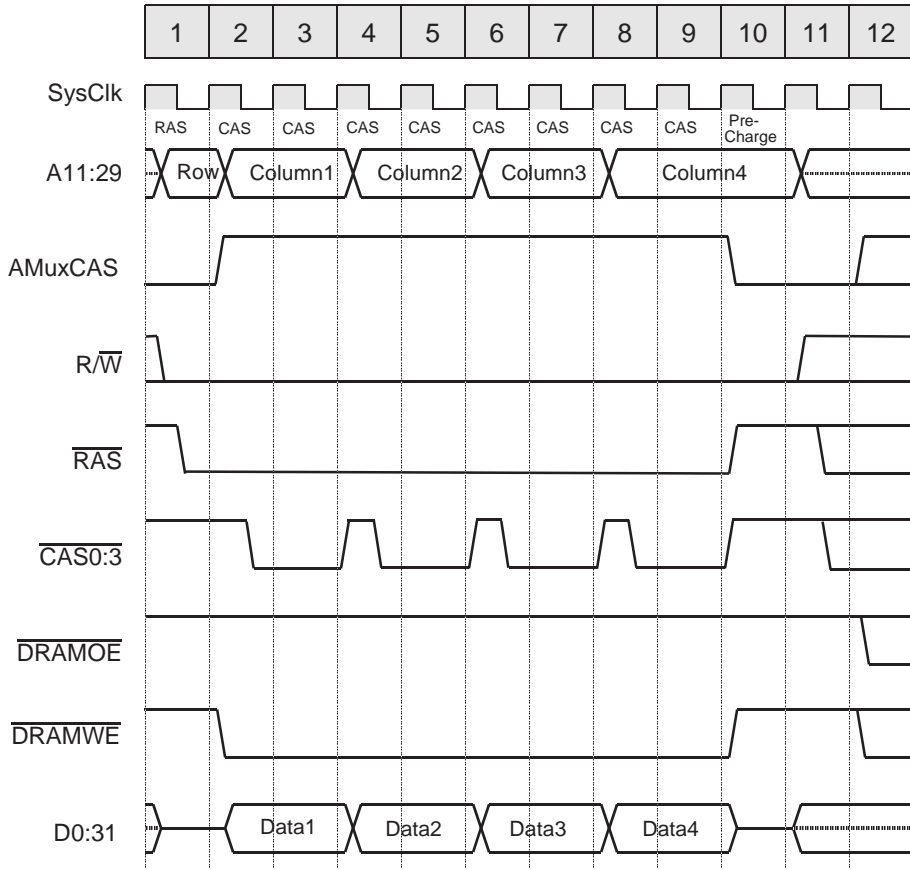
| 1 | 2 | 3 | 4 | 5 | 6 | 7 | 8 | 9 | 10 | 11 | 12 |
|---|---|---|---|---|---|---|---|---|---|---|---|

SysClk

RAS CAS CAS CAS CAS CAS CAS CAS CAS Pre-Charge

A11:29 Row Column1 Column2 Column3 Column4

AMuxCAS

$R/\overline{W}$

$\overline{RAS}$

$\overline{CAS0:3}$

$\overline{DRAMOE}$

$\overline{DRAMWE}$

D0:31 Data1 Data2 Data3 Data4